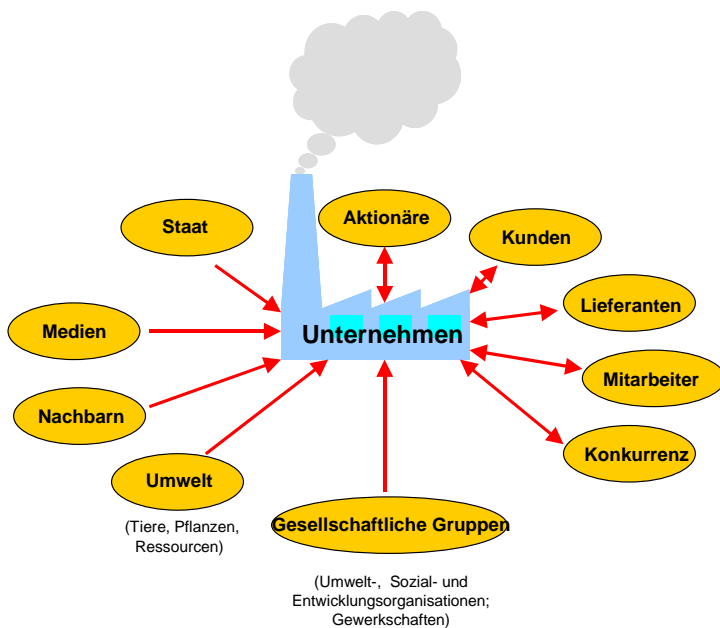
Staat

Aktionäre

Kunden

Lieferanten

Medien

Unternehmen

Mitarbeiter

Nachbarn

Konkurrenz

Umwelt

(Tiere, Pflanzen, Ressourcen)

Gesellschaftliche Gruppen

(Umwelt-, Sozial- und Entwicklungsorganisationen; Gewerkschaften)